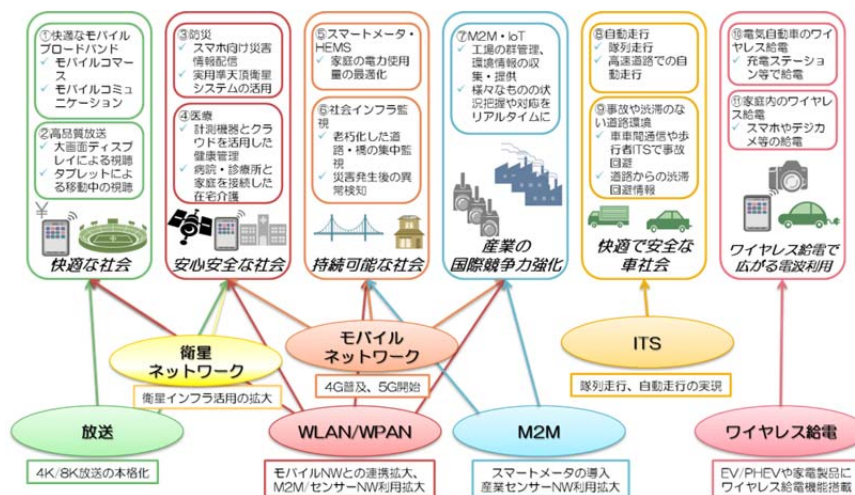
①快適なモバイルブロードバンド
✓ モバイルコマース
✓ モバイルコミュニケーション

②高品質放送
✓ 大画面ディスプレイによる視聴
✓ タブレットによる移動中の視聴

¥

快適な社会

③防災
✓ スマホ向け災害情報配信
✓ 実用準天頂衛星システムの活用

④医療
✓ 計測機器とクラウドを活用した健康管理
✓ 病院・診療所と家庭を接続した在宅介護

安心安全な社会

⑤スマートメータ・HEMS
✓ 家庭の電力使用量の最適化

⑥社会インフラ監視
✓ 老朽化した道路・橋の集中監視
✓ 災害発生後の異常検知

持続可能な社会

⑦M2M・IoT
✓ 工場の群管理、環境情報の収集・提供
✓ 様々なものの状況把握や対応をリアルタイムに

産業の国際競争力強化

⑧自動走行
✓ 隊列走行
✓ 高速道路での自動走行

⑨事故や渋滞のない道路環境
✓ 車車間通信や歩行者ITSで事故回避
✓ 道路からの渋滞回避情報

快適で安全な車社会

⑩電気自動車のワイヤレス給電
✓ 充電ステーション等で給電

⑪家庭内のワイヤレス給電
✓ スマホやデジカメ等の給電

ワイヤレス給電で広がる電波利用

衛星ネットワーク
衛星インフラ活用の拡大

モバイルネットワーク
4G普及、5G開始

ITS
隊列走行、自動走行の実現

放送
4K/8K放送の本格化

WLAN/WPAN
モバイルNWとの連携拡大、M2M/センサーNW利用拡大

M2M
スマートメータの導入
産業センサーNW利用拡大

ワイヤレス給電
EV/PHEVや家電製品にワイヤレス給電機能搭載